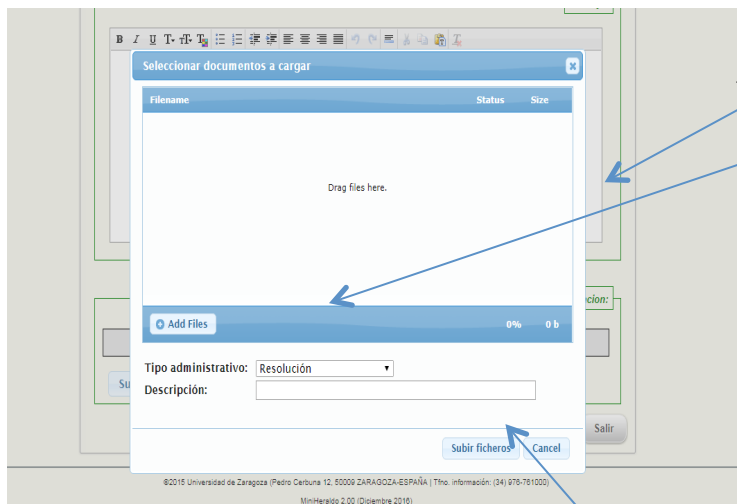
B I U T T T

Seleccionar documentos a cargar

| Filename | Status | Size |
|---|---|---|

Drag files here.

Add Files 0% 0 b

Tipo administrativo: Resolución

Descripción:

Subir ficheros Cancel

Su

cion:

Salir

©2015 Universidad de Zaragoza (Pedro Cerbuna 12, 50009 ZARAGOZA-ESPAÑA | Tfno. información: (34) 976-761000)

MiniHeraldo 2.00 (Diciembre 2016)